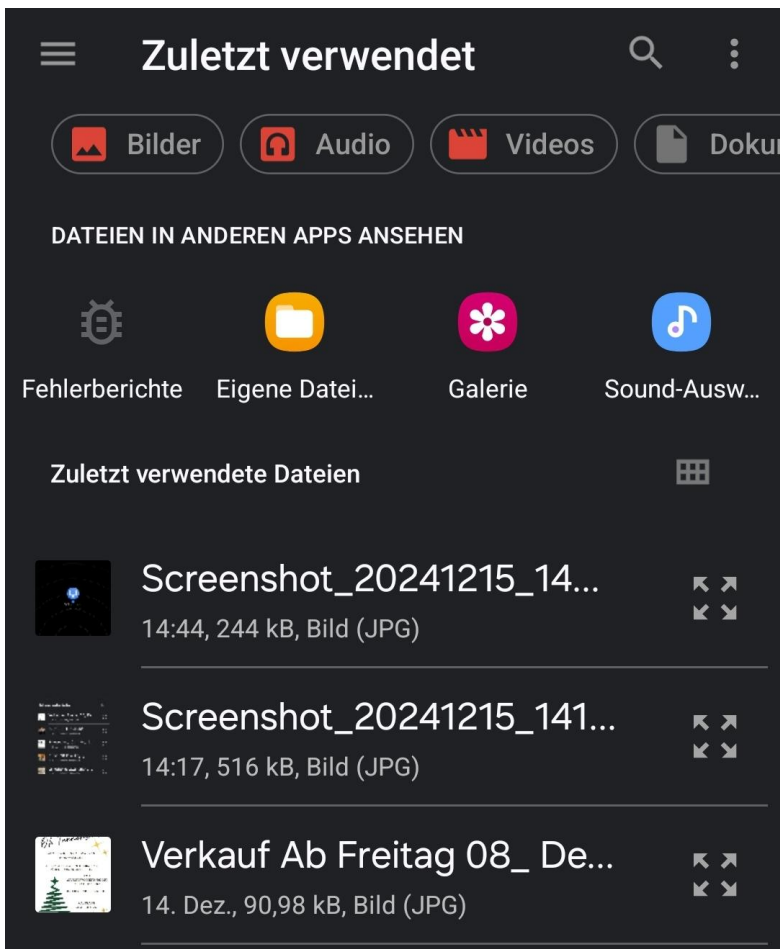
Zuletzt verwendet

Bilder
Audio
Videos
Doku

DATEIEN IN ANDEREN APPS ANSEHEN

Fehlerberichte
Eigene Datei...
Galerie
Sound-Ausw...

Zuletzt verwendete Dateien

Screenshot_20241215_14...
14:44, 244 kB, Bild (JPG)

Screenshot_20241215_141...
14:17, 516 kB, Bild (JPG)

Verkauf Ab Freitag 08_ De...
14. Dez., 90,98 kB, Bild (JPG)